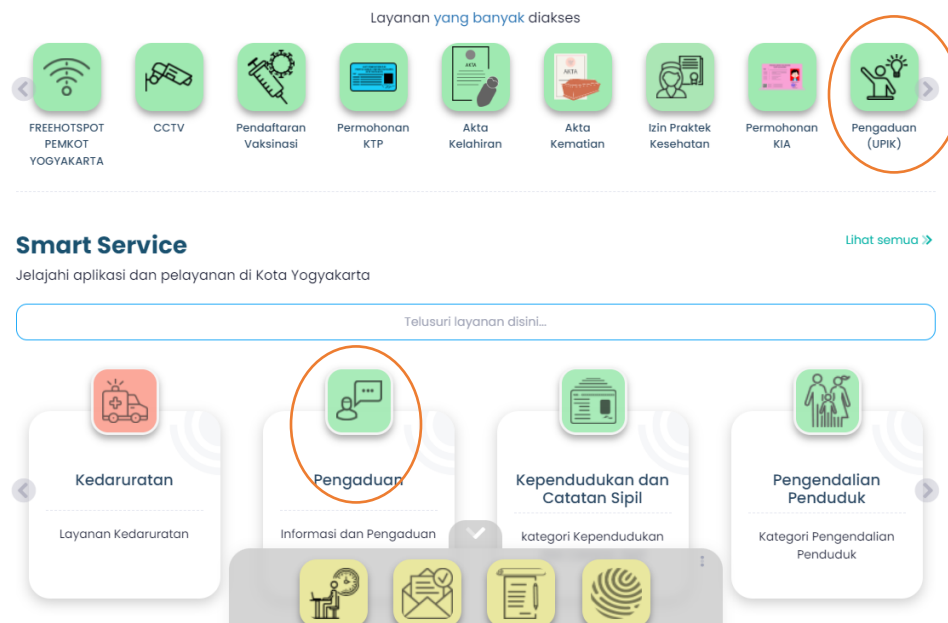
Layanan yang banyak diakses

FREEHOTSPOT PEMKOT YOGYAKARTA

CCTV

Pendaftaran Vaksinasi

Permohonan KTP

Akta Kelahiran

Akta Kematian

Izin Praktek Kesehatan

Permohonan KIA

Pengaduan (UPIK)

Smart Service

Lihat semua

Jelajahi aplikasi dan pelayanan di Kota Yogyakarta

Telusuri layanan disini...

Kedaruratan

Layanan Kedaruratan

Pengaduan

Informasi dan Pengaduan

Kependudukan dan Catatan Sipil

kategori Kependudukan

Pengendalian Penduduk

Kategori Pengendalian Penduduk